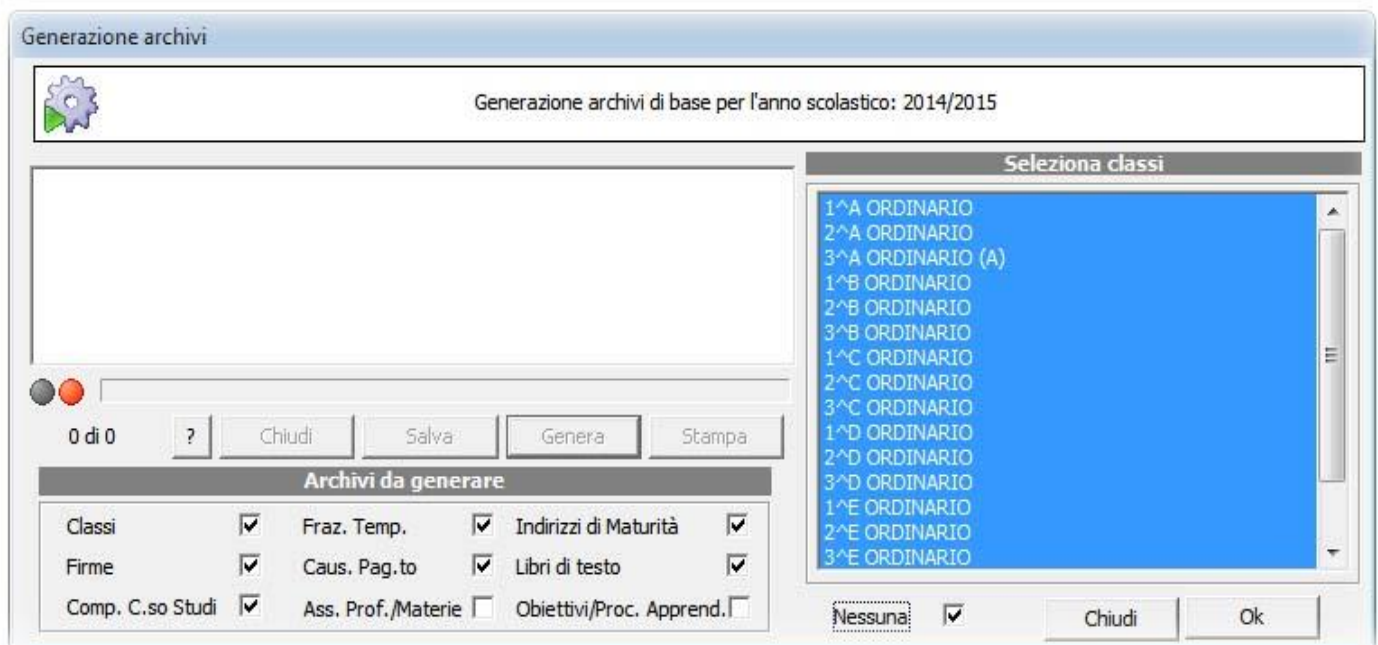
Generazione archivi

Generazione archivi di base per l'anno scolastico: 2014/2015

0 di 0
?
Chiudi
Salva
Genera
Stampa

Archivi da generare

Classi
Fraz. Temp.
Indirizzi di Maturità
Firme
Caus. Pag.to
Libri di testo
Comp. C.so Studi
Ass. Prof./Materie
Obiettivi/Proc. Apprend.

Seleziona classi

1^A ORDINARIO
2^A ORDINARIO
3^A ORDINARIO (A)
1^B ORDINARIO
2^B ORDINARIO
3^B ORDINARIO
1^C ORDINARIO
2^C ORDINARIO
3^C ORDINARIO
1^D ORDINARIO
2^D ORDINARIO
3^D ORDINARIO
1^E ORDINARIO
2^E ORDINARIO
3^E ORDINARIO

Nessuna
Chiudi
Ok